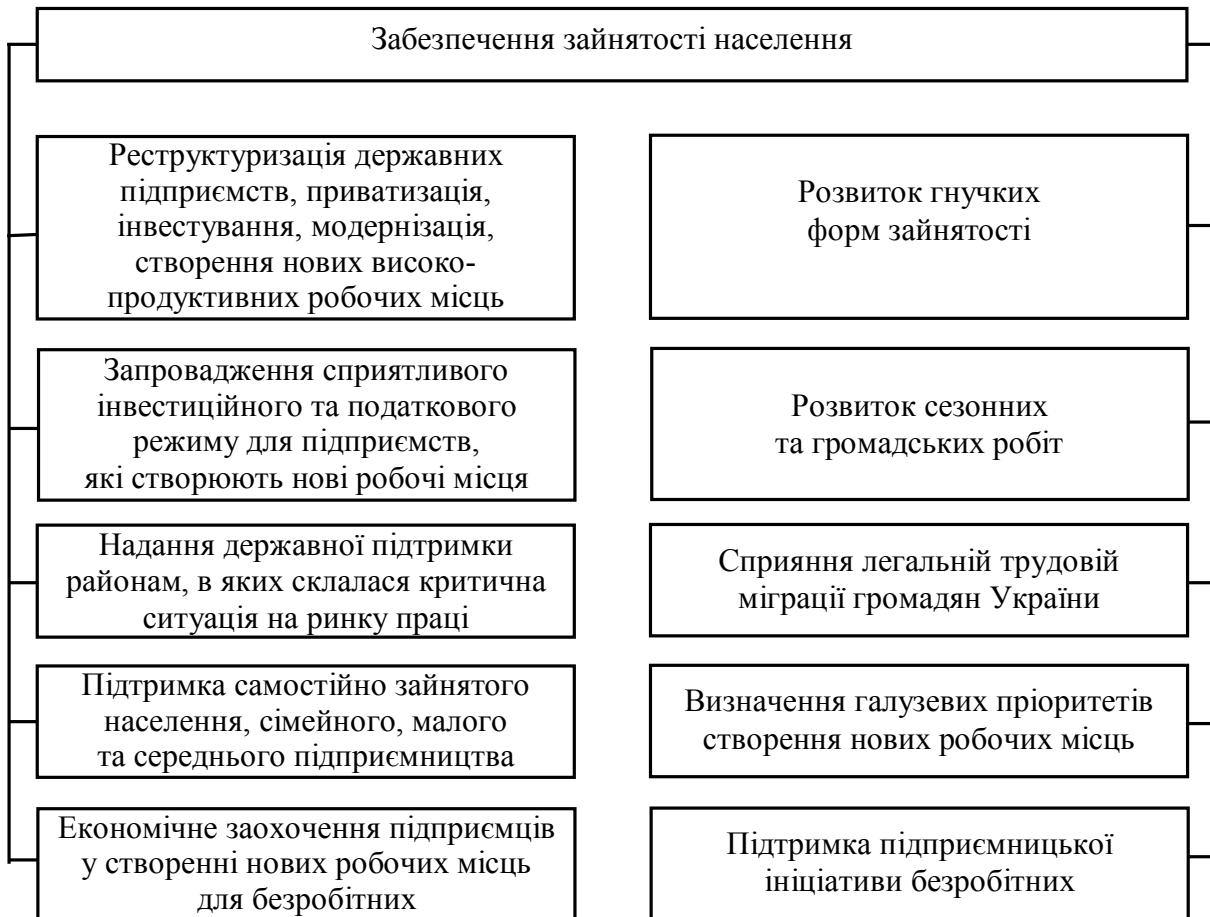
Забезпечення зайнятості населення

Реструктуризація державних підприємств, приватизація, інвестування, модернізація, створення нових високопродуктивних робочих місць

Запровадження сприятливого інвестиційного та податкового режиму для підприємств, які створюють нові робочі місця

Надання державної підтримки районам, в яких склалася критична ситуація на ринку праці

Підтримка самостійно зайнятого населення, сімейного, малого та середнього підприємництва

Економічне заохочення підприємців у створенні нових робочих місць для безробітних

Розвиток гнучких форм зайнятості

Розвиток сезонних та громадських робіт

Сприяння легальній трудовій міграції громадян України

Визначення галузевих пріоритетів створення нових робочих місць

Підтримка підприємницької ініціативи безробітних